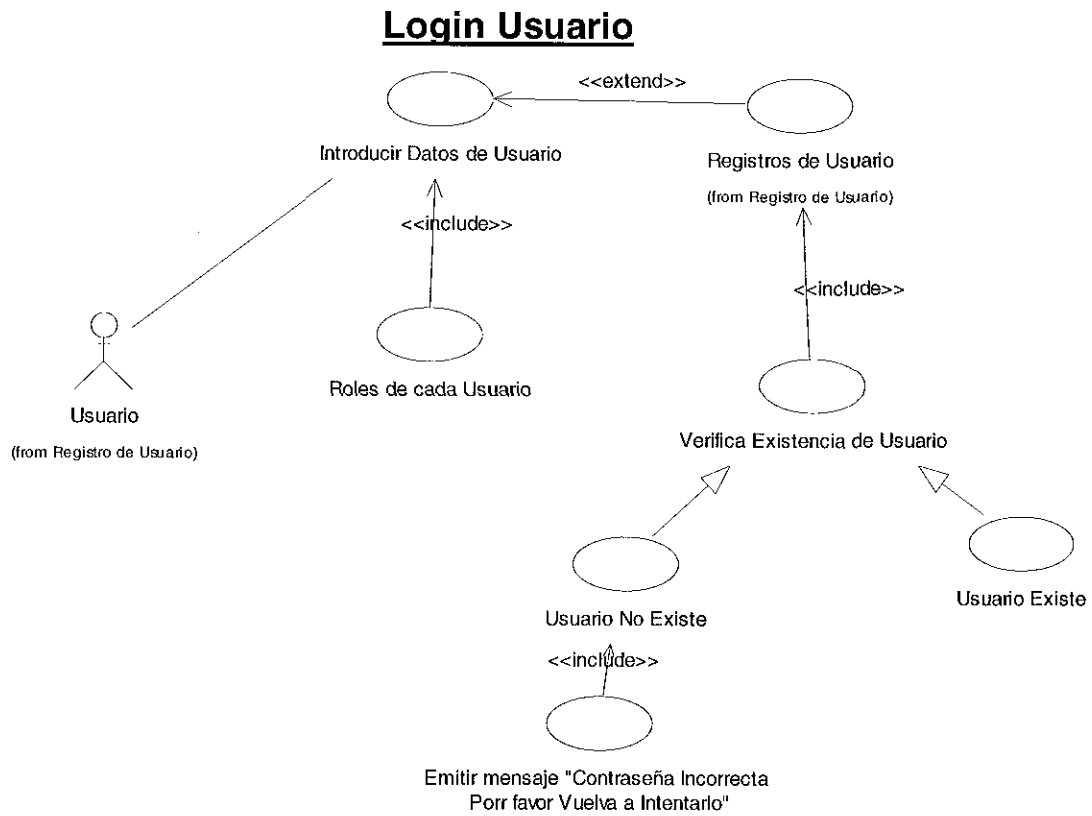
Login Usuario

<<extend>>

Introducir Datos de Usuario

Registros de Usuario
(from Registro de Usuario)

<<include>>

<<include>>

Usuario
(from Registro de Usuario)

Roles de cada Usuario

Verifica Existencia de Usuario

Usuario No Existe

Usuario Existe

<<include>>

Emitir mensaje "Contraseña Incorrecta
Porr favor Vuelva a Intentarlo"